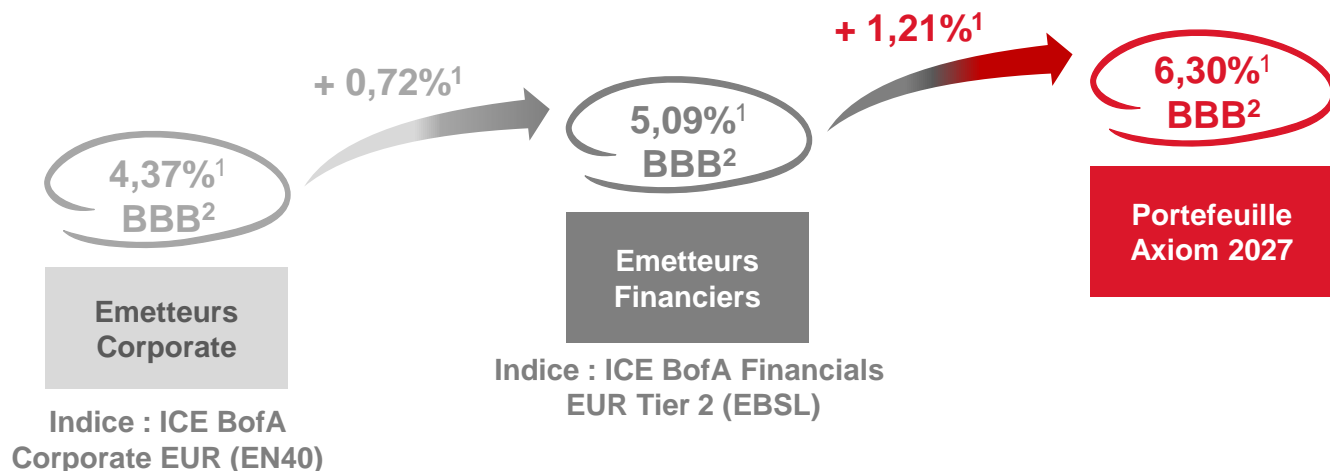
+ 1,21%$^1$

+ 0,72%$^1$

6,30%$^1$
BBB$^2$

5,09%$^1$
BBB$^2$

4,37%$^1$
BBB$^2$

Portefeuille Axiom 2027

Emetteurs Financiers

Indice : ICE BofA Financials EUR Tier 2 (EBSL)

Emetteurs Corporate

Indice : ICE BofA Corporate EUR (EN40)